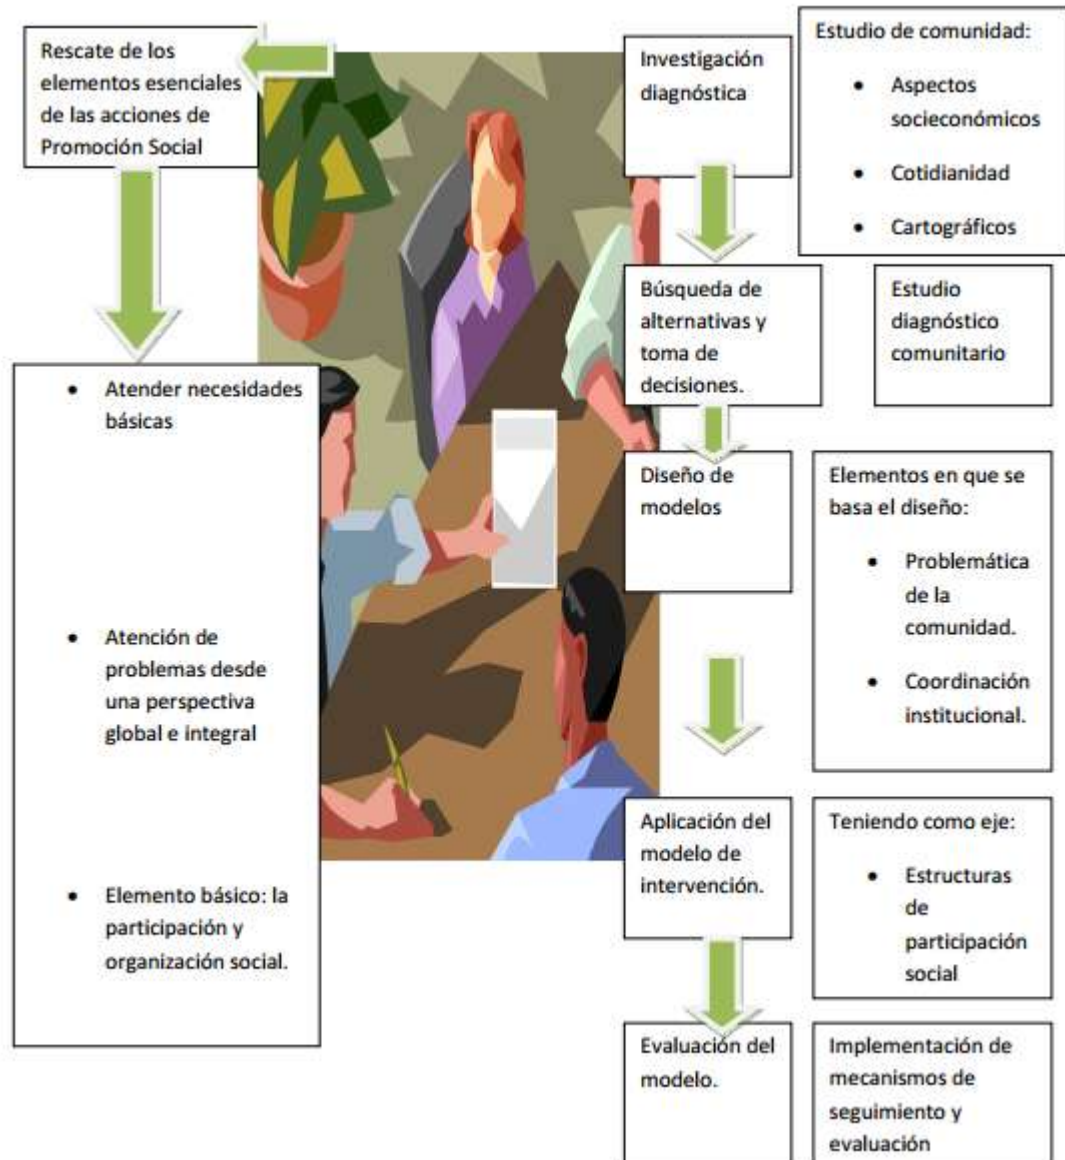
Rescate de los elementos esenciales de las acciones de Promoción Social

- Atender necesidades básicas

- Atención de problemas desde una perspectiva global e integral

- Elemento básico: la participación y organización social.

Investigación diagnóstica

Estudio de comunidad:

- Aspectos socieconómicos
- Cotidianidad
- Cartográficos

Búsqueda de alternativas y toma de decisiones.

Estudio diagnóstico comunitario

Diseño de modelos

Elementos en que se basa el diseño:

- Problemática de la comunidad.
- Coordinación institucional.

Aplicación del modelo de intervención.

Teniendo como eje:

- Estructuras de participación social

Evaluación del modelo.

Implementación de mecanismos de seguimiento y evaluación